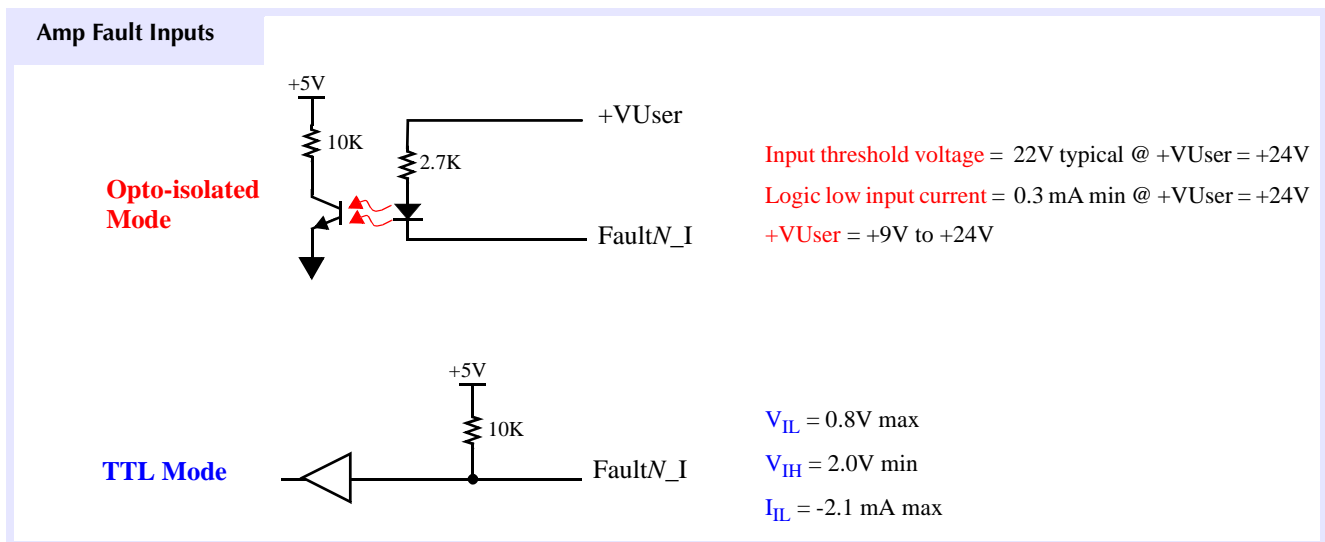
Amp Fault Inputs

+5V
10K
2.7K
+VUser
Opto-isolated Mode
Fault$N$_I

Input threshold voltage = 22V typical @ +VUser = +24V
Logic low input current = 0.3 mA min @ +VUser = +24V
+VUser = +9V to +24V

+5V
10K
TTL Mode
Fault$N$_I

$V_{IL}$ = 0.8V max
$V_{IH}$ = 2.0V min
$I_{IL}$ = -2.1 mA max